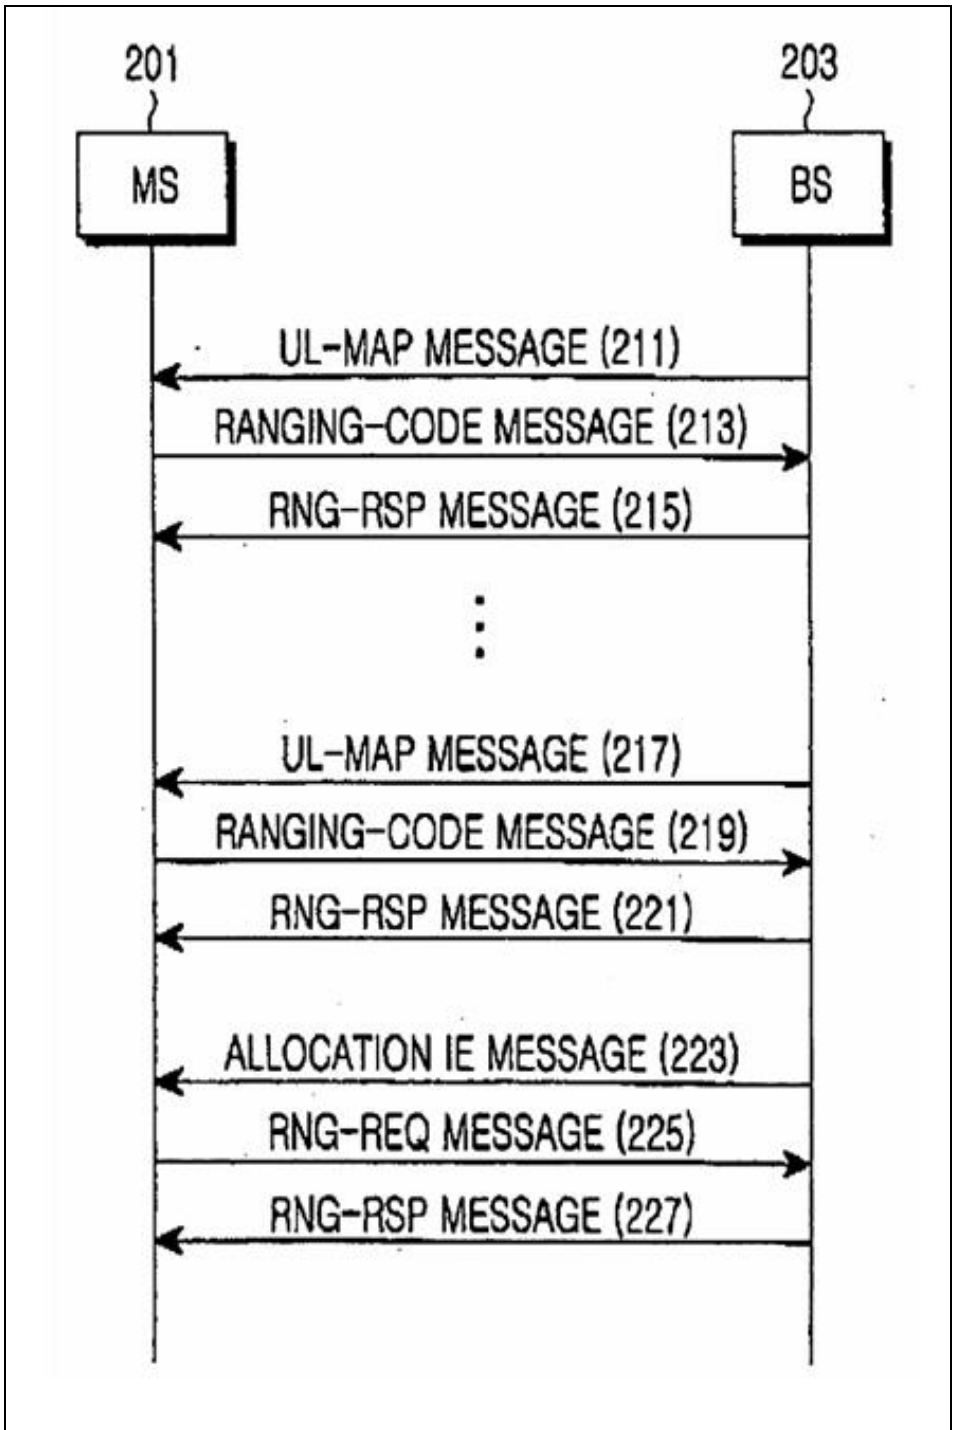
201

203

MS

BS

UL-MAP MESSAGE (211)

RANGING-CODE MESSAGE (213)

RNG-RSP MESSAGE (215)

UL-MAP MESSAGE (217)

RANGING-CODE MESSAGE (219)

RNG-RSP MESSAGE (221)

ALLOCATION IE MESSAGE (223)

RNG-REQ MESSAGE (225)

RNG-RSP MESSAGE (227)